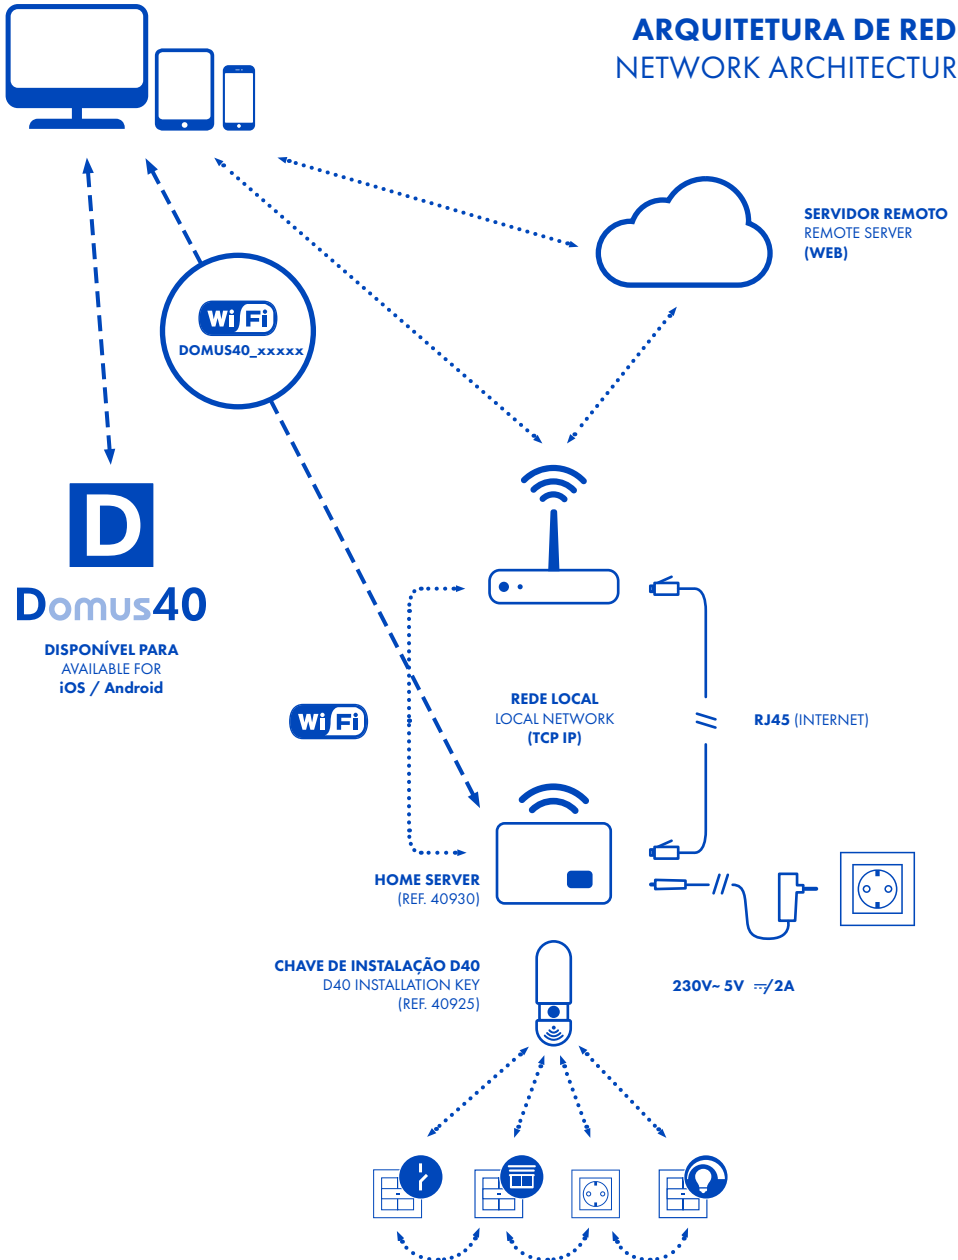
ARQUITETURA DE RED
NETWORK ARCHITECTUR

SERVIDOR REMOTO
REMOTE SERVER
(WEB)

WiFi
DOMUS40_xxxxx

D
Domus40

DISPONÍVEL PARA
AVAILABLE FOR
iOS / Android

WiFi

REDE LOCAL
LOCAL NETWORK
(TCP IP)

RJ45 (INTERNET)

HOME SERVER
(REF. 40930)

CHAVE DE INSTALAÇÃO D40
D40 INSTALLATION KEY
(REF. 40925)

230V~ 5V ⎓/2A